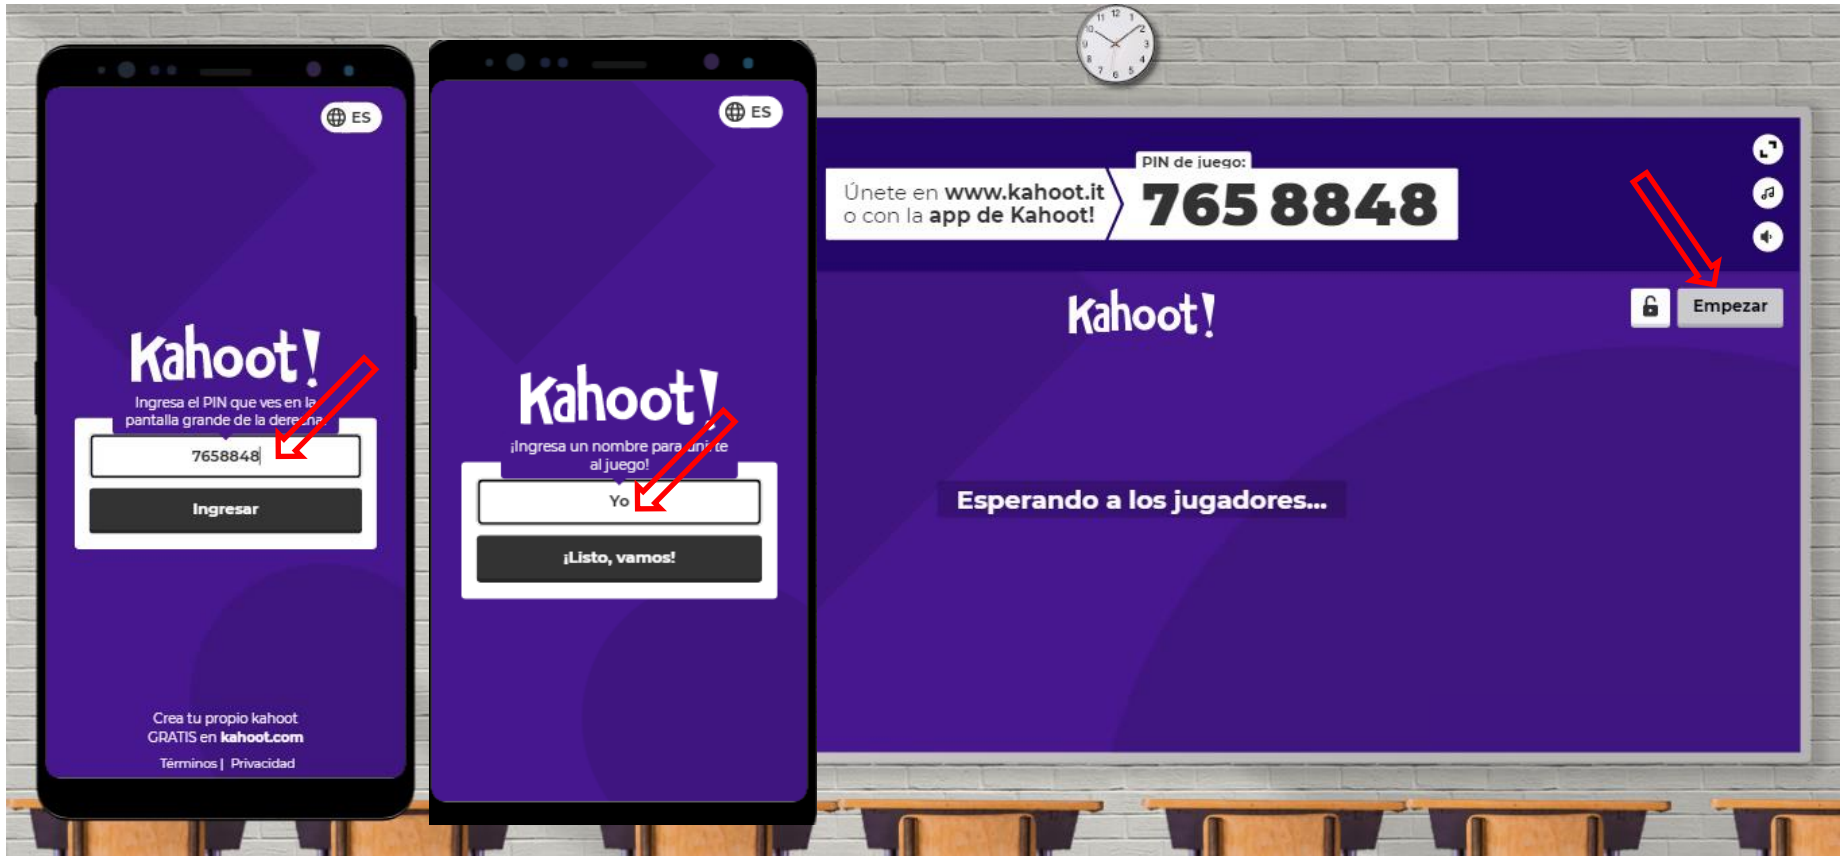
ES

Kahoot!

Ingresa el PIN que ves en la pantalla grande de la derecha.

7658848

Ingresar

Crea tu propio kahoot GRATIS en kahoot.com

Términos | Privacidad

ES

Kahoot!

¡Ingresa un nombre para unirte al juego!

Yo

¡Listo, vamos!

Únete en www.kahoot.it o con la app de Kahoot!

PIN de juego:

765 8848

Kahoot!

Empezar

Esperando a los jugadores...